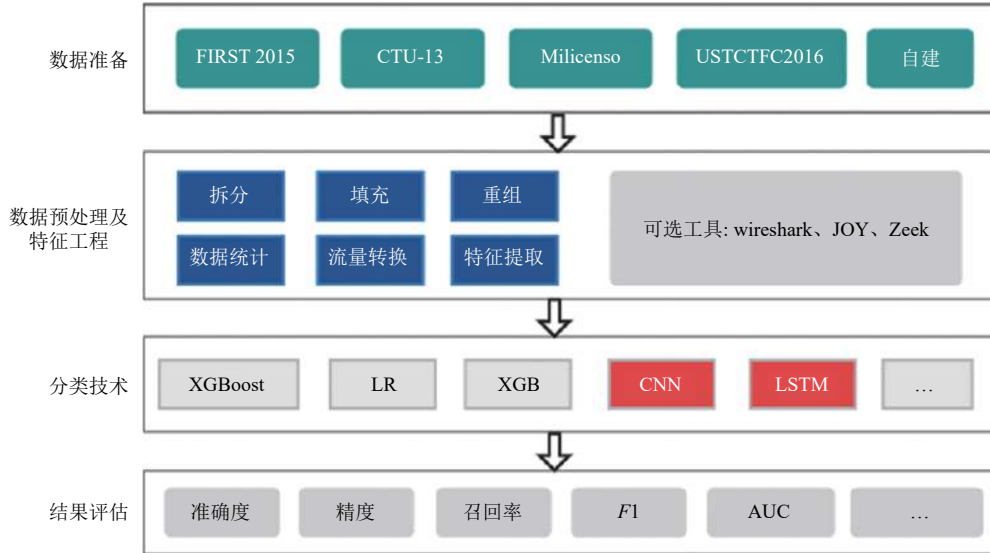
数据准备

FIRST 2015

CTU-13

Milicenso

USTCTFC2016

自建

数据预处理及特征工程

拆分

填充

重组

数据统计

流量转换

特征提取

可选工具: wireshark、JOY、Zeek

分类技术

XGBoost

LR

XGB

CNN

LSTM

…

结果评估

准确度

精度

召回率

$F1$

AUC

…